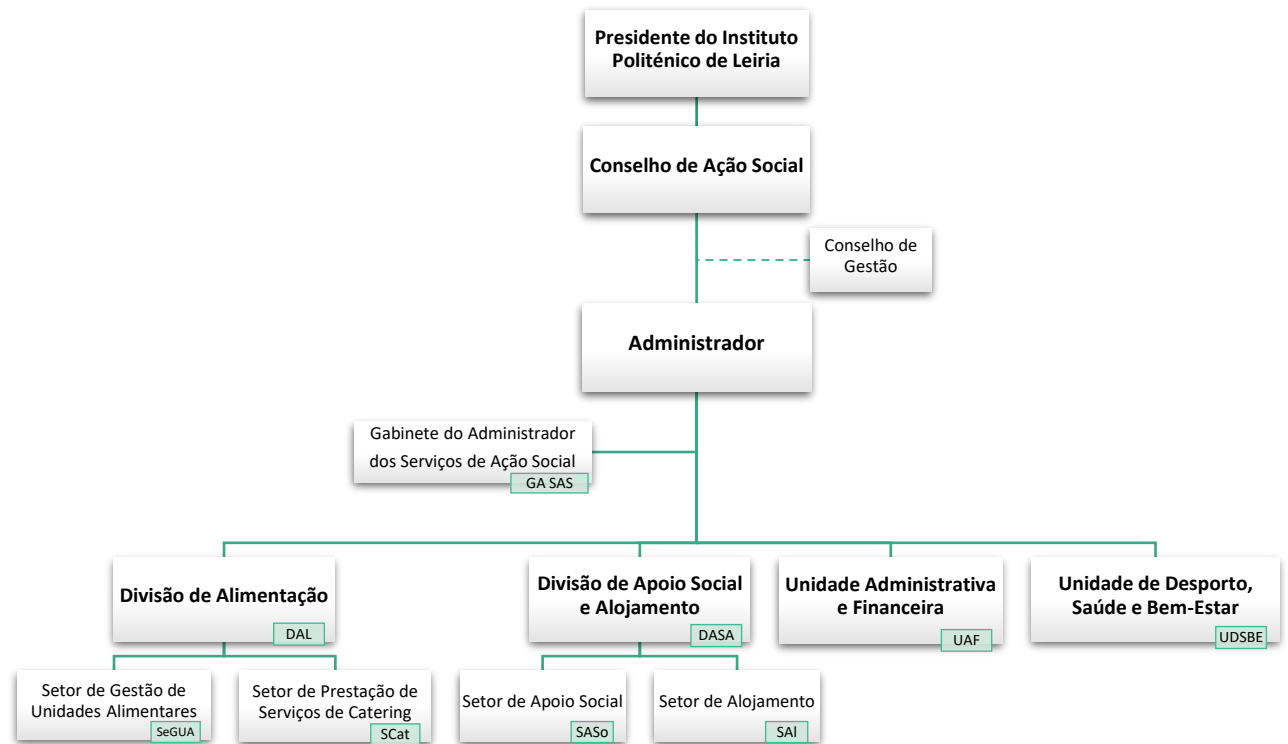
Presidente do Instituto Politénico de Leiria

Conselho de Ação Social

Conselho de Gestão

Administrador

Gabinete do Administrador dos Serviços de Ação Social
GA SAS

Divisão de Alimentação
DAL

Divisão de Apoio Social e Alojamento
DASA

Unidade Administrativa e Financeira
UAF

Unidade de Desporto, Saúde e Bem-Estar
UDSBE

Setor de Gestão de Unidades Alimentares
SeGUA

Setor de Prestação de Serviços de Catering
SCat

Setor de Apoio Social
SASo

Setor de Alojamento
SAl